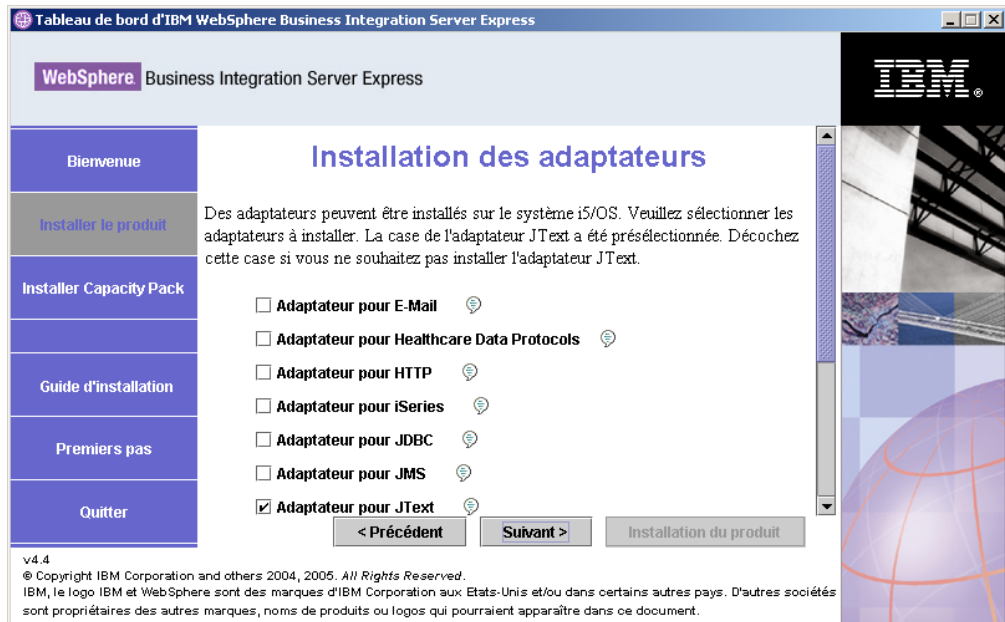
Tableau de bord d'IBM WebSphere Business Integration Server Express

WebSphere. Business Integration Server Express

IBM.

Bienvenue

Installer le produit

Installer Capacity Pack

Guide d'installation

Premiers pas

Quitter

Installation des adaptateurs

Des adaptateurs peuvent être installés sur le système i5/OS. Veuillez sélectionner les adaptateurs à installer. La case de l'adaptateur JText a été présélectionnée. Décochez cette case si vous ne souhaitez pas installer l'adaptateur JText.

☐ Adaptateur pour E-Mail

☐ Adaptateur pour Healthcare Data Protocols

☐ Adaptateur pour HTTP

☐ Adaptateur pour iSeries

☐ Adaptateur pour JDBC

☐ Adaptateur pour JMS

☑ Adaptateur pour JText

< Précédent | Suivant > | Installation du produit

v4.4
© Copyright IBM Corporation and others 2004, 2005. All Rights Reserved.
IBM, le logo IBM et WebSphere sont des marques d'IBM Corporation aux Etats-Unis et/ou dans certains autres pays. D'autres sociétés sont propriétaires des autres marques, noms de produits ou logos qui pourraient apparaître dans ce document.